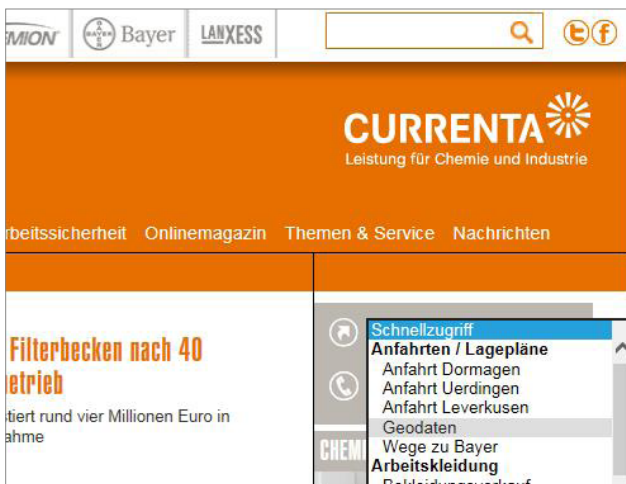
MION Bayer LANXESS

CURRENTA
Leistung für Chemie und Industrie

rbeitssicherheit Onlinemagazin Themen & Service Nachrichten

Filterbecken nach 40
etrieb

tiert rund vier Millionen Euro in
ahme

Schnellzugriff
Anfahrten / Lagepläne
Anfahrt Dormagen
Anfahrt Uerdingen
Anfahrt Leverkusen
Geodaten
Wege zu Bayer
Arbeitskleidung

CHEMI